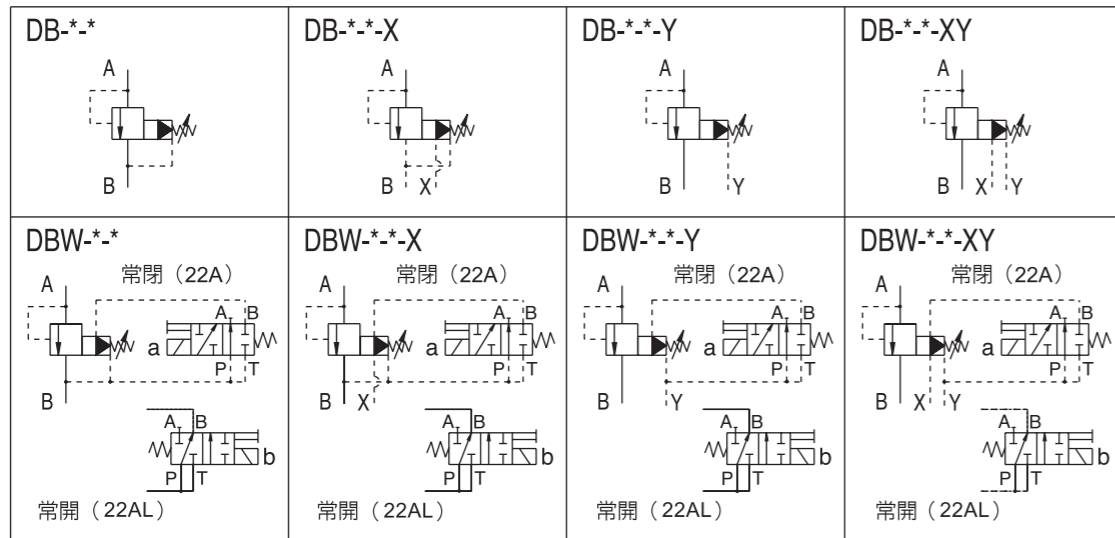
| DB-\*-\* | DB-\*-\*-X | DB-\*-\*-Y | DB-\*-\*-XY |
|---|---|---|---|
| A B | A B X | A B Y | A B X Y |
| DBW-\*-\* | DBW-\*-\*-X | DBW-\*-\*-Y | DBW-\*-\*-XY |
| 常閉（22A） A B a A B P T A B P T b 常開（22AL） | 常閉（22A） A B X a A B P T A B P T b 常開（22AL） | 常閉（22A） A B Y a A B P T A B P T b 常開（22AL） | 常閉（22A） A B X Y a A B P T A B P T b 常開（22AL） |